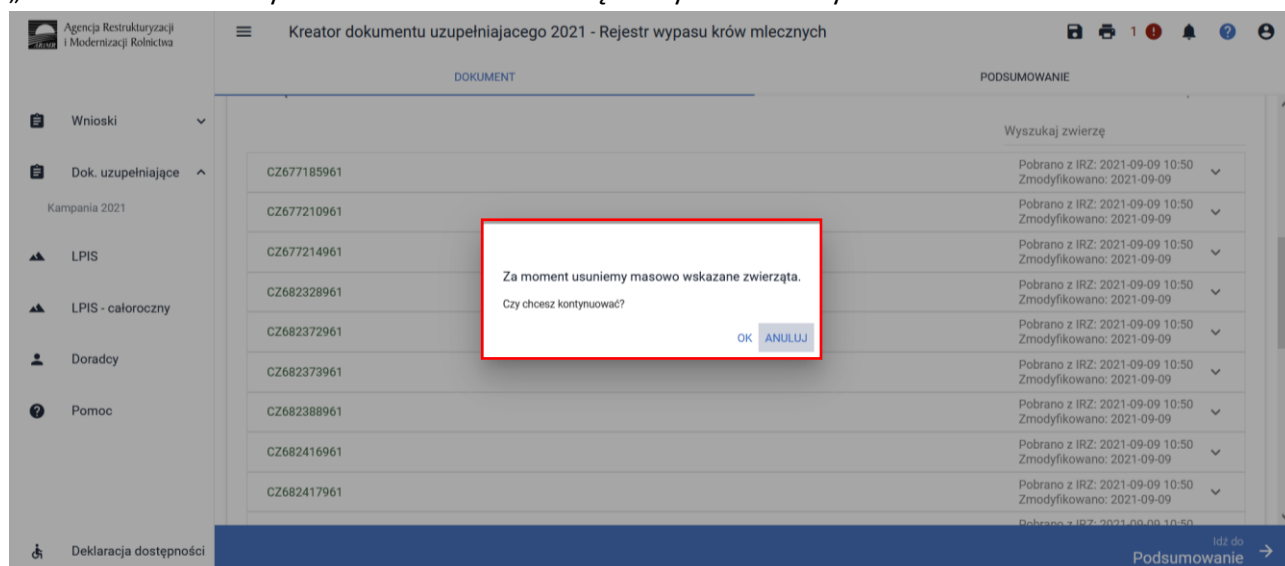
Agencja Restrukturyzacji i Modernizacji Rolnictwa

Kreator dokumentu uzupełniajacego 2021 - Rejestr wypasu krów mlecznych

1

DOKUMENT

PODSUMOWANIE

Wnioski

Dok. uzupełniające

Kampania 2021

LPIS

LPIS - całoroczny

Doradcy

Pomoc

Deklaracja dostępności

Wyszukaj zwierzę

| | |
|---|---|
| CZ677185961 | Pobrano z IRZ: 2021-09-09 10:50 Zmodyfikowano: 2021-09-09 |
| CZ677210961 | Pobrano z IRZ: 2021-09-09 10:50 Zmodyfikowano: 2021-09-09 |
| CZ677214961 | Pobrano z IRZ: 2021-09-09 10:50 Zmodyfikowano: 2021-09-09 |
| CZ682328961 | Pobrano z IRZ: 2021-09-09 10:50 Zmodyfikowano: 2021-09-09 |
| CZ682372961 | Pobrano z IRZ: 2021-09-09 10:50 Zmodyfikowano: 2021-09-09 |
| CZ682373961 | Pobrano z IRZ: 2021-09-09 10:50 Zmodyfikowano: 2021-09-09 |
| CZ682388961 | Pobrano z IRZ: 2021-09-09 10:50 Zmodyfikowano: 2021-09-09 |
| CZ682416961 | Pobrano z IRZ: 2021-09-09 10:50 Zmodyfikowano: 2021-09-09 |
| CZ682417961 | Pobrano z IRZ: 2021-09-09 10:50 Zmodyfikowano: 2021-09-09 |

Za moment usuniemy masowo wskazane zwierzęta.

Czy chcesz kontynuować?

OK ANULUJ

Idź do
Podsumowanie